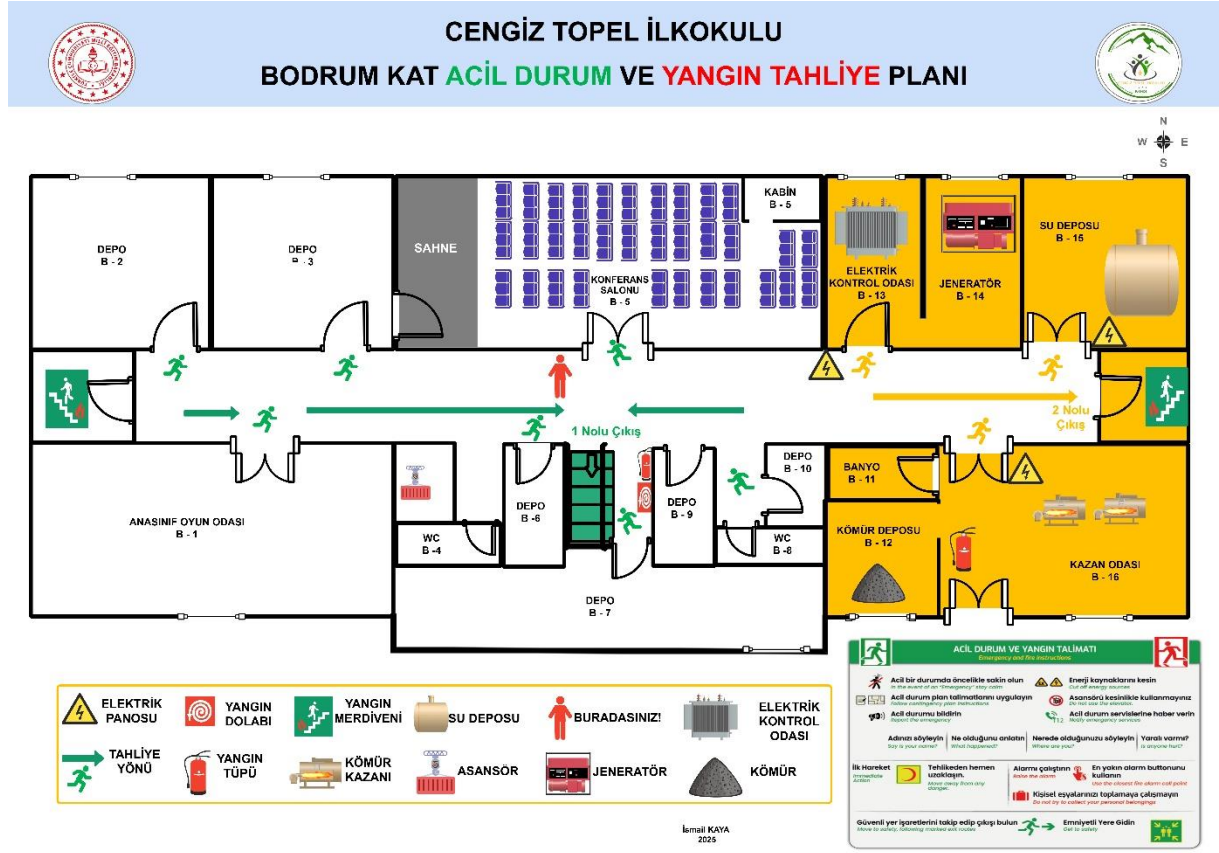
CENGİZ TOPEL İLKOKULU
BODRUM KAT ACİL DURUM VE YANGIN TAHLİYE PLANI

N
W E
S

DEPO
B - 2

DEPO
B - 3

SAHNE

KONFERANS SALONU
B - 5

KABİN
B - 5

ELEKTRİK KONTROL ODASI
B - 13

JENERATÖR
B - 14

SU DEPOSU
B - 15

1 Nolu Çıkış

2 Nolu Çıkış

ANASINIF OYUN ODASI
B - 1

WC
B -4

DEPO
B -6

DEPO
B - 9

DEPO
B - 10

WC
B -8

BANYO
B - 11

KÖMÜR DEPOSU
B - 12

KAZAN ODASI
B - 16

DEPO
B - 7

ELEKTRİK PANOSU
YANGIN DOLABI
YANGIN MERDİVENİ
SU DEPOSU
BURADASINIZ!
ELEKTRİK KONTROL ODASI
TAHLİYE YÖNÜ
YANGIN TÜPÜ
KÖMÜR KAZANI
ASANSÖR
JENERATÖR
KÖMÜR

ACİL DURUM VE YANGIN TALİMATI
Emergency and fire instructions
Acil bir durumda öncelikle sakin olun
In the event of an "Emergency" stay calm
Enerji kaynaklarını kesin
Cut off energy sources
Acil durum plan talimatlarını uygulayın
Follow contingency plan instructions
Asansörü kesinlikle kullanmayınız
Do not use the elevator
Acil durumu bildirin
Report the emergency
Acil durum servislerine haber verin
Notify emergency services
Adınızı söyleyin
Say is your name?
Ne olduğunu anlatın
What happened?
Nerede olduğunuzu söyleyin
Where are you?
Yaralı varmı?
Is anyone hurt?
İlk Hareket
Immediate Action
Tehlikeden hemen uzaklaşın.
Move away from any danger.
Alarmı çalıştırın
Raise the alarm
En yakın alarm butonunu kullanın
Use the closest fire alarm call point
Kişisel eşyalarınızı toplamaya çalışmayın
Do not try to collect your personal belongings
Güvenli yer işaretlerini takip edip çıkışı bulun
Move to safety, following marked exit routes
Emniyetli Yere Gidin
Get to safety

İsmail KAYA
2025